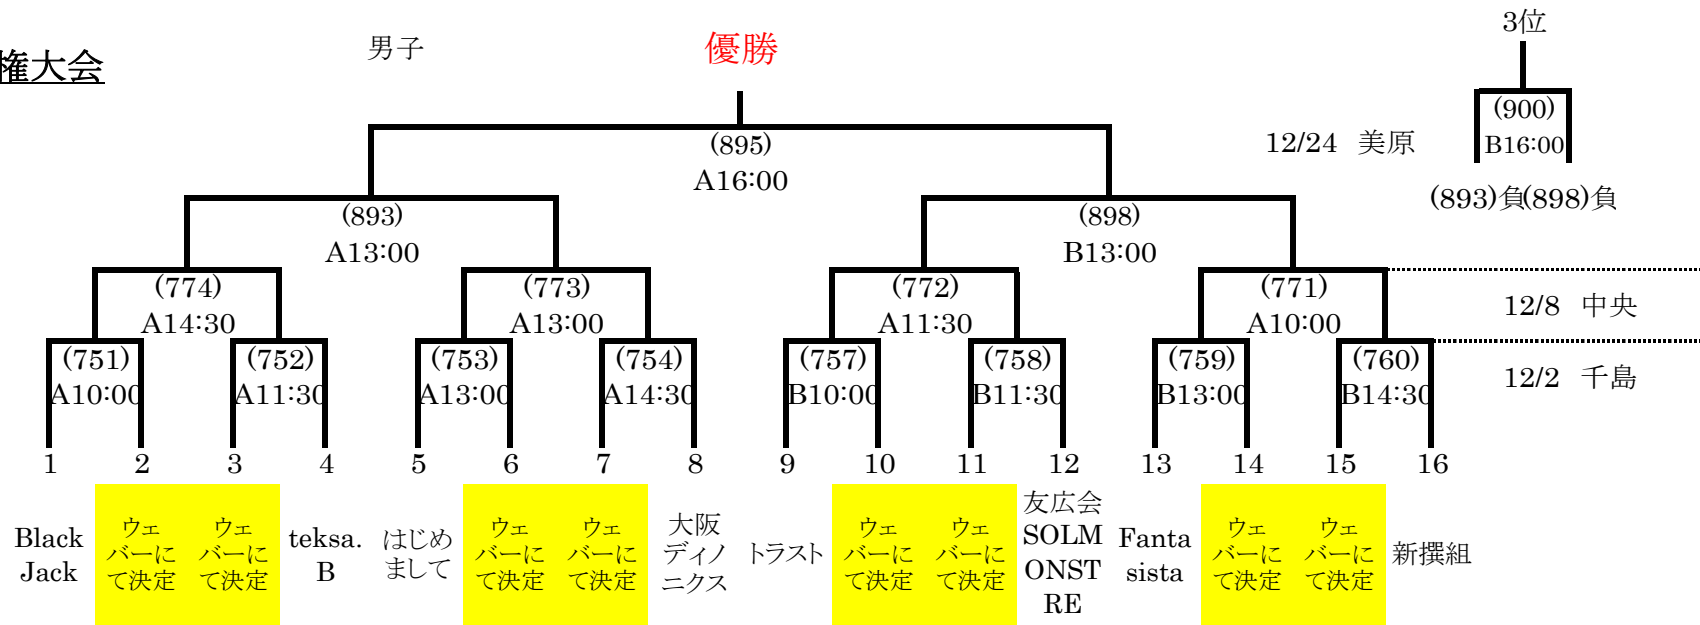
権大会

男子

優勝

3位

(900)
B16:00

12/24 美原

(893)負(898)負

(895)
A16:00

(893)
A13:00

(898)
B13:00

(774)
A14:30

(773)
A13:00

(772)
A11:30

(771)
A10:00

12/8 中央

(751)
A10:00

(752)
A11:30

(753)
A13:00

(754)
A14:30

(757)
B10:00

(758)
B11:30

(759)
B13:00

(760)
B14:30

12/2 千島

1 2 3 4 5 6 7 8 9 10 11 12 13 14 15 16

Black Jack

ウェバーにて決定

ウェバーにて決定

teksa. B

はじめまして

ウェバーにて決定

ウェバーにて決定

大阪ディノニクス

トラスト

ウェバーにて決定

ウェバーにて決定

友広会SOLMONSTRE

Fanta sista

ウェバーにて決定

ウェバーにて決定

新撰組